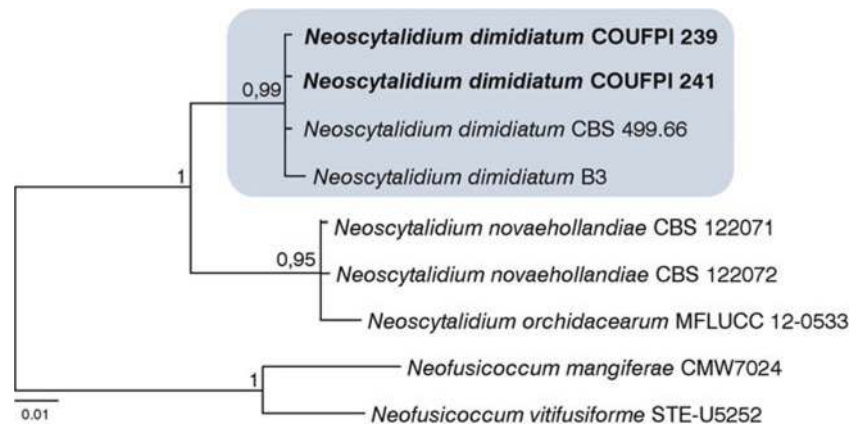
Neoscytalidium dimidiatum COUFPI 239
0,99
Neoscytalidium dimidiatum COUFPI 241
Neoscytalidium dimidiatum CBS 499.66
1
Neoscytalidium dimidiatum B3
Neoscytalidium novaehollandiae CBS 122071
0,95
Neoscytalidium novaehollandiae CBS 122072
Neoscytalidium orchidacearum MFLUCC 12-0533
1
Neofusicoccum mangiferae CMW7024
0.01
Neofusicoccum vitifusiforme STE-U5252